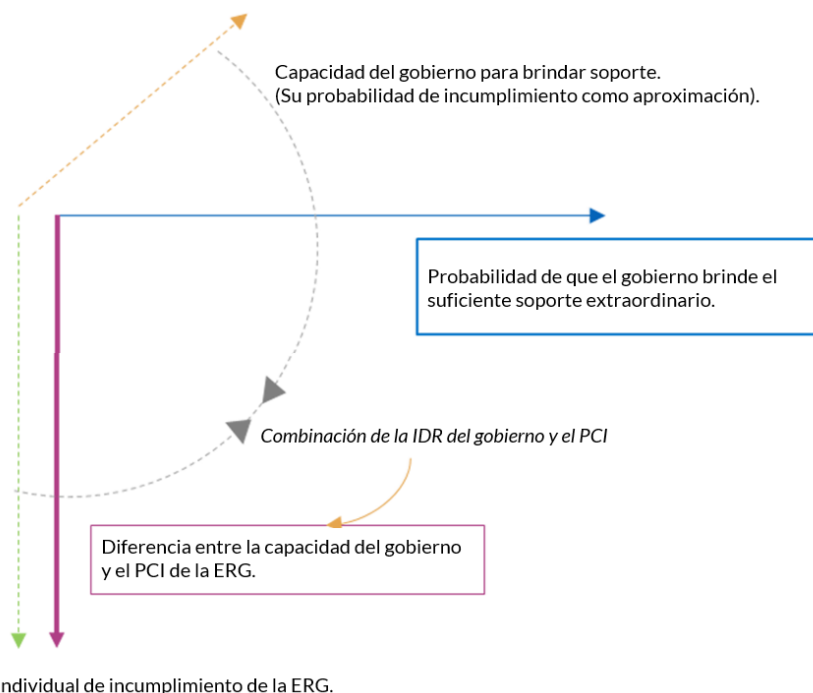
Capacidad del gobierno para brindar soporte.
(Su probabilidad de incumplimiento como aproximación).

Probabilidad de que el gobierno brinde el suficiente soporte extraordinario.

Combinación de la IDR del gobierno y el PCI

Diferencia entre la capacidad del gobierno y el PCI de la ERG.

ndividual de incumplimiento de la ERG.